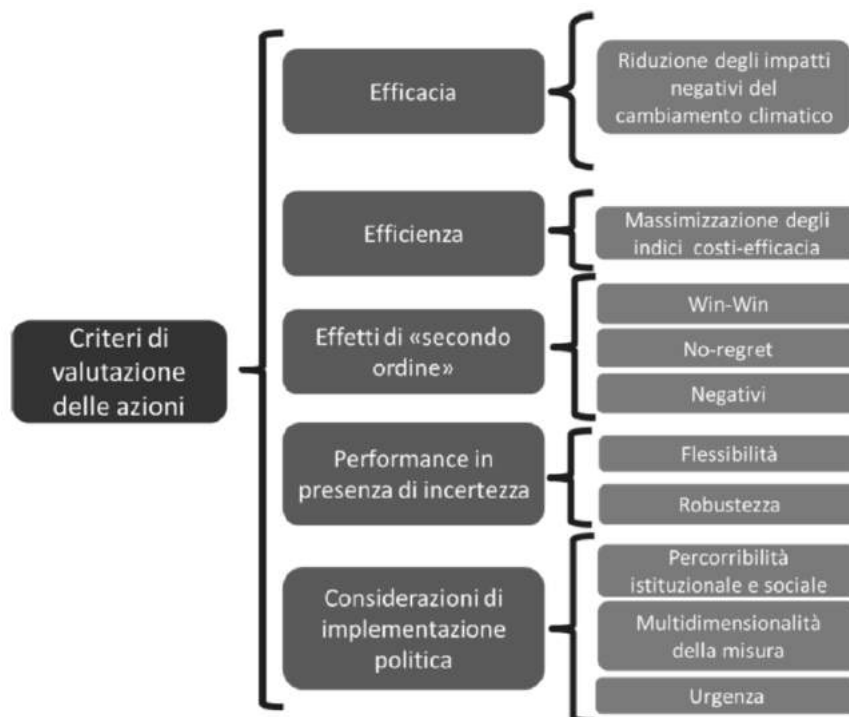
Criteri di valutazione delle azioni

Efficacia

Riduzione degli impatti negativi del cambiamento climatico

Efficienza

Massimizzazione degli indici costi-efficacia

Effetti di «secondo ordine»

Win-Win

No-regret

Negativi

Performance in presenza di incertezza

Flessibilità

Robustezza

Considerazioni di implementazione politica

Percorribilità istituzionale e sociale

Multidimensionalità della misura

Urgenza